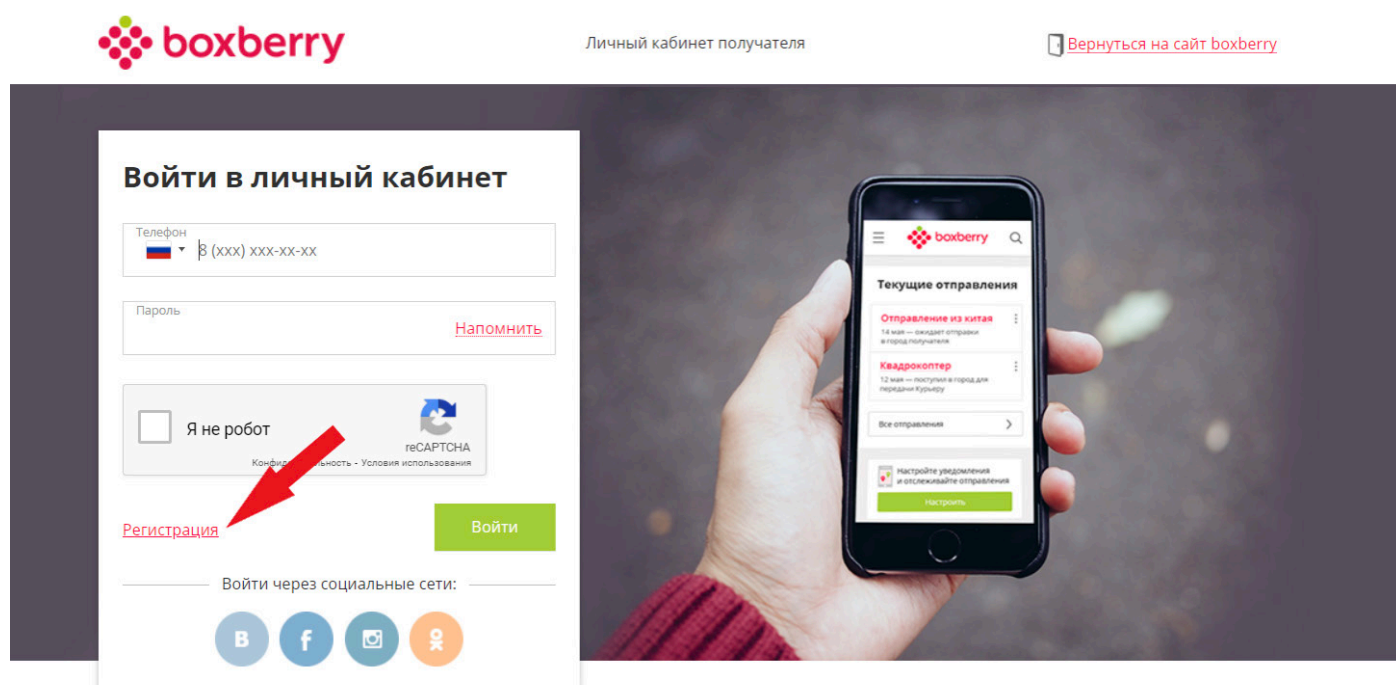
boxberry

Личный кабинет получателя

Вернуться на сайт boxberry

Войти в личный кабинет

Телефон
8 (xxx) xxx-xx-xx

Пароль
Напомнить

Я не робот
reCAPTCHA
Конфи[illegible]льность - Условия использования

Регистрация

Войти

Войти через социальные сети:

B f ok

boxberry

Текущие отправления

Отправление из китая
14 мая — ожидает отправки в город получателя

Квадрокоптер
12 мая — поступил в город для передачи Курьеру

Все отправления

Настройте уведомления и отслеживайте отправления

Настроить